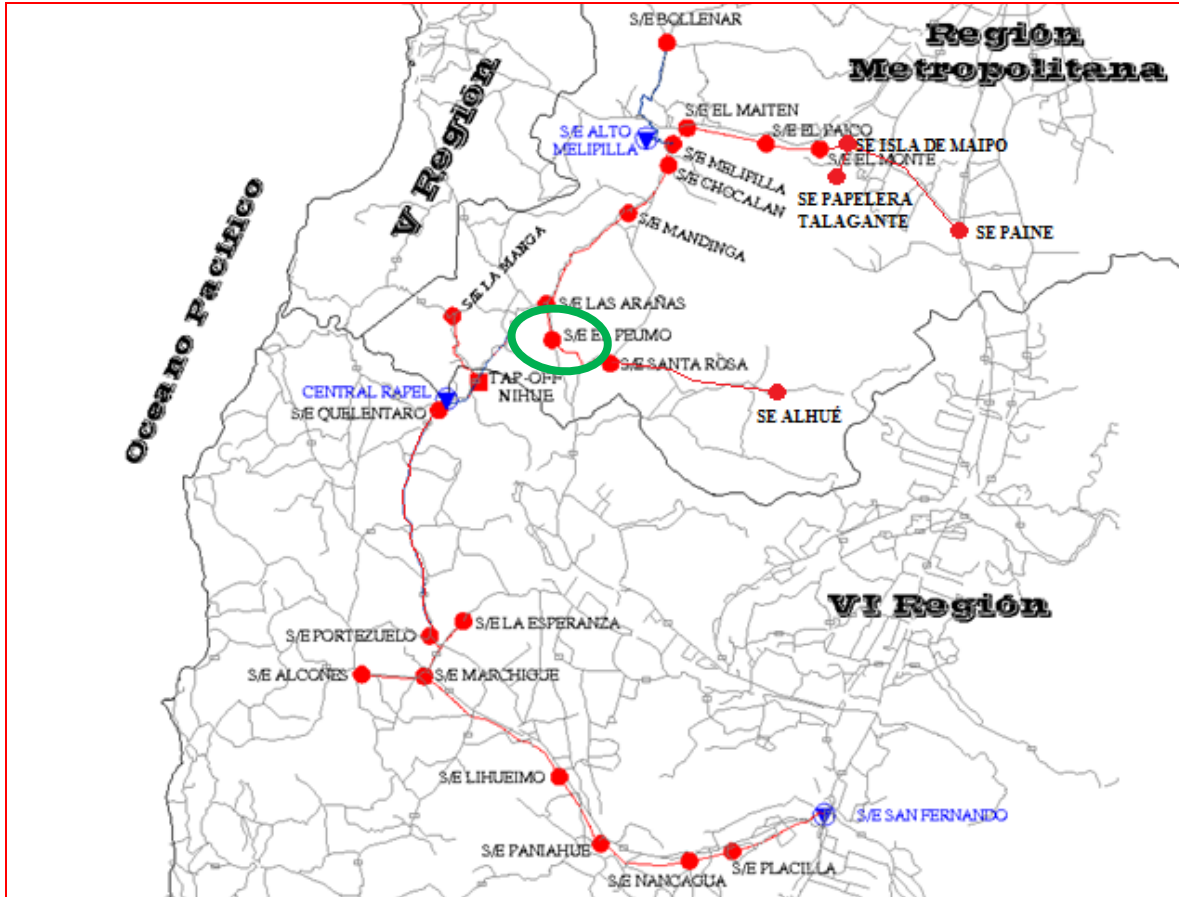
S/E BOLLENAR

Región Metropolitana

V Región

Oceano Pacifico

S/E EL MAITEN
S/E ALTO MELIPILLA
S/E EL PAICO
SE ISLA DE MAIPO
S/E EL MONTE
S/E MELIPILLA
S/E CHOCALAN
SE PAPELERA TALAGANTE
SE PAINE
S/E MANDINGA
S/E LA MANGA
S/E LAS ARAÑAS
S/E EL PEUMO
S/E SANTA ROSA
CENTRAL RAPEL
TAP-OFF NIHUE
S/E QUELENTARO
SE ALHUÉ

VI Región

S/E PORTEZUELO
S/E LA ESPERANZA
S/E ALCONES
S/E MARCHIGUE
S/E LIHUEIMO
S/E SAN FERNANDO
S/E PANIAHUE
S/E NANCAGUA
S/E PLACILLA